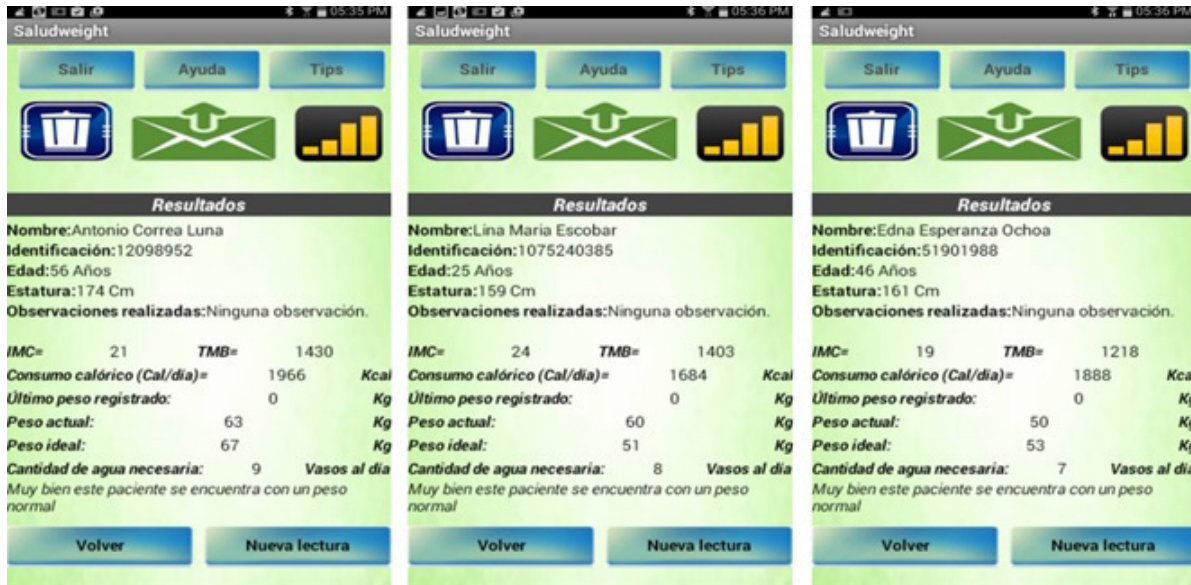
05:35 PM
Saludweight
Salir Ayuda Tips
Resultados
Nombre:Antonio Correa Luna
Identificación:12098952
Edad:56 Años
Estatura:174 Cm
Observaciones realizadas:Ninguna observación.

IMC= 21 TMB= 1430
Consumo calórico (Cal/día)= 1966 Kcal
Último peso registrado: 0 Kg
Peso actual: 63 Kg
Peso ideal: 67 Kg
Cantidad de agua necesaria: 9 Vasos al dia
Muy bien este paciente se encuentra con un peso normal
Volver Nueva lectura

05:36 PM
Saludweight
Salir Ayuda Tips
Resultados
Nombre:Lina Maria Escobar
Identificación:1075240385
Edad:25 Años
Estatura:159 Cm
Observaciones realizadas:Ninguna observación.

IMC= 24 TMB= 1403
Consumo calórico (Cal/día)= 1684 Kcal
Último peso registrado: 0 Kg
Peso actual: 60 Kg
Peso ideal: 51 Kg
Cantidad de agua necesaria: 8 Vasos al dia
Muy bien este paciente se encuentra con un peso normal
Volver Nueva lectura

05:36 PM
Saludweight
Salir Ayuda Tips
Resultados
Nombre:Edna Esperanza Ochoa
Identificación:51901988
Edad:46 Años
Estatura:161 Cm
Observaciones realizadas:Ninguna observación.

IMC= 19 TMB= 1218
Consumo calórico (Cal/día)= 1888 Kc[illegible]
Último peso registrado: 0 K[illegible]
Peso actual: 50 K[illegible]
Peso ideal: 53 K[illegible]
Cantidad de agua necesaria: 7 Vasos al di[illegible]
Muy bien este paciente se encuentra con un peso normal
Volver Nueva lectura